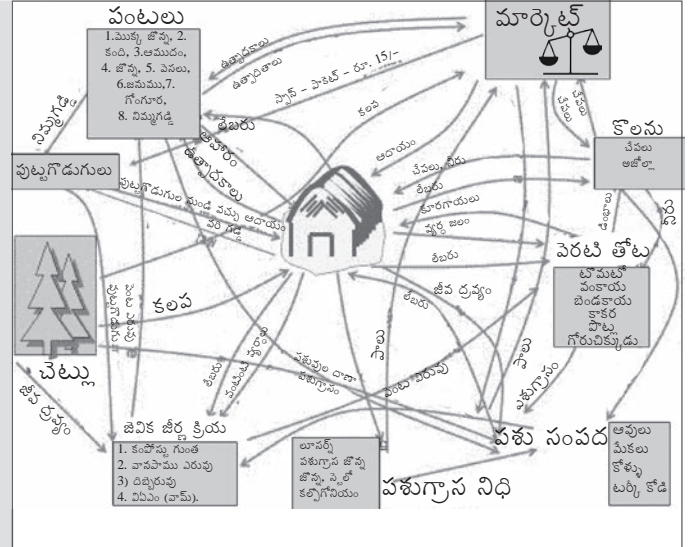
పంటలు
1.మొక్క జొన్న, 2. కంది, 3.ఆముదం, 4. జొన్న, 5. పెసలు, 6.జనుము,7. గోంగూర, 8. నిమ్మగడ్డి

మార్కెట్

కొలను
చేపలు
అజోల్లా

పుట్టగొడుగులు

పెరటి తోట
టొమాటో
వంకాయ
బెండకాయ
కాకర
పొట్ల
గోరుచిక్కుడు

చెట్లు

జీవిక జీర్ణ క్రియ
1. కంపోస్టు గుంత
2. వానపాము ఎరువు
3) దిబ్బరువు
4. వివిఎం (వామ్).

లూసర్న్
పశుగ్రాస జొన్న
జొన్న, స్టైలో
కల్పోగోనియం

పశుగ్రాస నిధి

పశు సంపద
ఆవులు
మేకలు
కోళ్ళు
టర్కీ కోడి

ఉత్పాదకాలు
ఉత్పాదితాలు
స్పాన్ - పాకెట్ - రూ. 15/-
కలప
ఆదాయం
చేపలు, నీరు
ఈబరు
కూరగాయలు
వ్యర్థ జలం
ఈబరు
జీవ ద్రవ్యం
ఈబరు
ఆహారం
ఉత్పాదకాలు
పుట్టగొడుగుల నుండి వచ్చే ఆదాయం
వరి గడ్డి
నిమ్మగడ్డి
కలప
ఆకులు
జీవ ద్రవ్యం
పశువుల దాణా
పశుగ్రాసం
పేడ ఎరువు
పశుగ్రాసం
పేడ
పేడ
పేడ
ఈబరు
వానపాములు
కంపోస్టు
నీరు
ఉత్పాదకాలు
నీరు